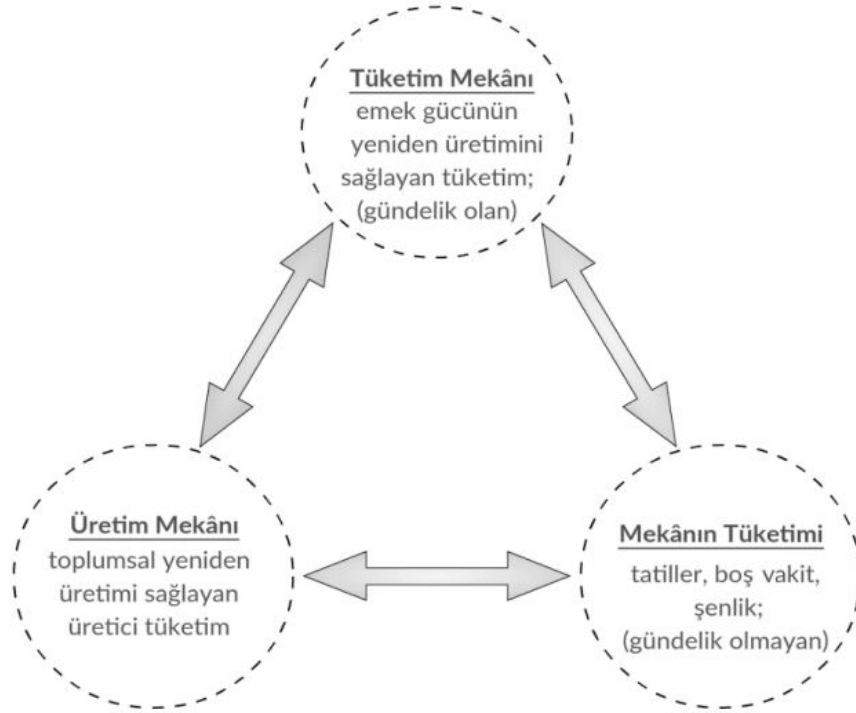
Tüketim Mekânı
emek gücünün yeniden üretimini sağlayan tüketim; (gündelik olan)

Üretim Mekânı
toplumsal yeniden üretimi sağlayan üretici tüketim

Mekânın Tüketimi
tatiller, boş vakit, şenlik; (gündelik olmayan)